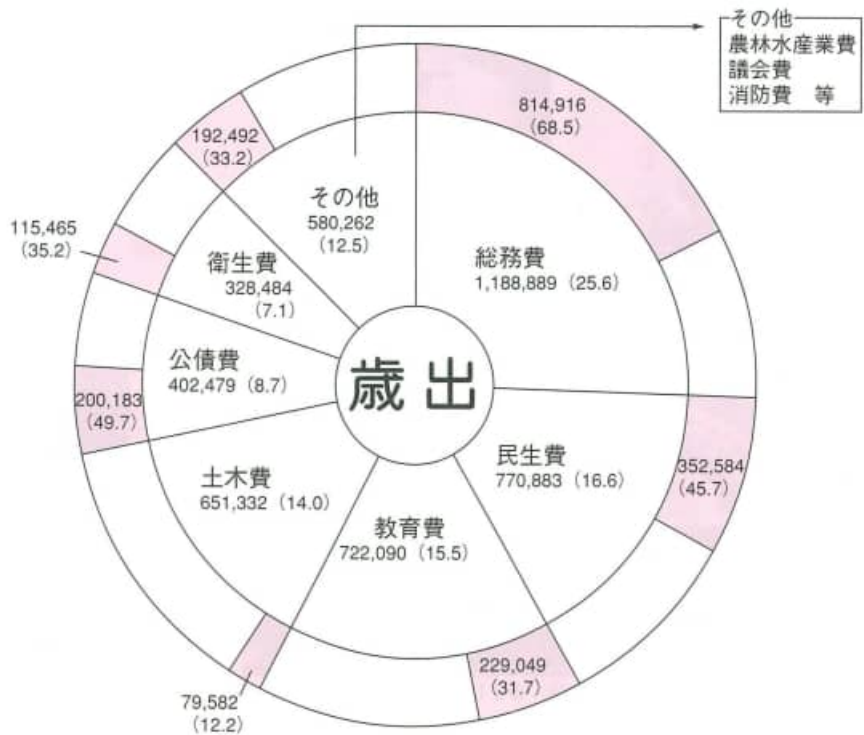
その他
農林水産業費
議会費
消防費　等

814,916
(68.5)

192,492
(33.2)

その他
580,262
(12.5)

115,465
(35.2)

衛生費
328,484
(7.1)

総務費
1,188,889 (25.6)

公債費
402,479 (8.7)

歳出

200,183
(49.7)

民生費
770,883 (16.6)

352,584
(45.7)

土木費
651,332 (14.0)

教育費
722,090 (15.5)

229,049
(31.7)

79,582
(12.2)